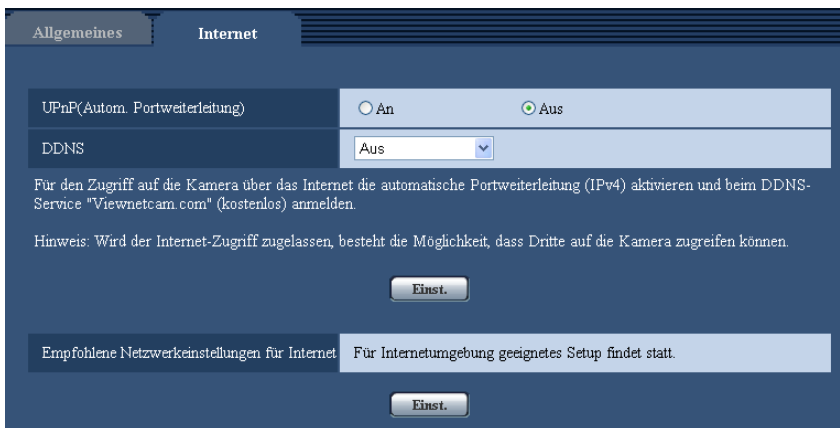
Allgemeines

Internet

UPnP(Autom. Portweiterleitung)

An

Aus

DDNS

Aus

Für den Zugriff auf die Kamera über das Internet die automatische Portweiterleitung (IPv4) aktivieren und beim DDNS-Service "Viewnetcam.com" (kostenlos) anmelden.

Hinweis: Wird der Internet-Zugriff zugelassen, besteht die Möglichkeit, dass Dritte auf die Kamera zugreifen können.

Einst.

Empfohlene Netzwerkeinstellungen für Internet

Für Internetumgebung geeignetes Setup findet statt.

Einst.